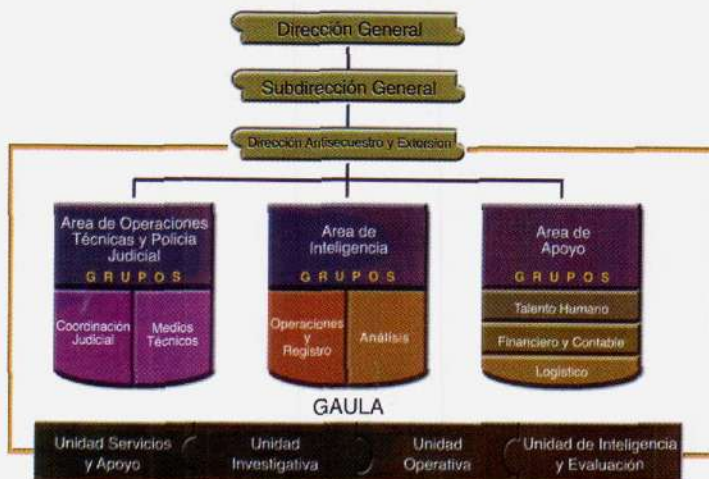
Dirección General

Subdirección General

Dirección Antisecuestro y Extorsión

Area de Operaciones Técnicas y Policía Judicial
GRUPOS
Coordinación Judicial
Medios Técnicos

Area de Inteligencia
GRUPOS
Operaciones y Registro
Análisis

Area de Apoyo
GRUPOS
Talento Humano
Financiero y Contable
Logístico

GAULA

Unidad Servicios y Apoyo
Unidad Investigativa
Unidad Operativa
Unidad de Inteligencia y Evaluación